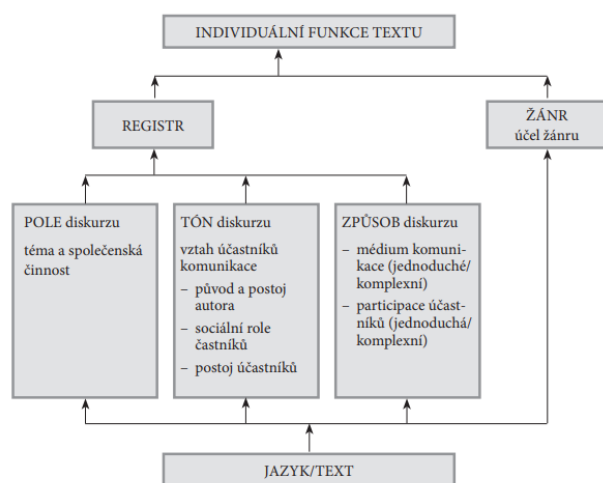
INDIVIDUÁLNÍ FUNKCE TEXTU

REGISTR

ŽÁNR
účel žánru

POLE diskurzu
téma a společenská činnost

TÓN diskurzu
vztah účastníků komunikace
– původ a postoj autora
– sociální role častníků
– postoj účastníků

ZPŮSOB diskurzu
– médium komunikace (jednoduché/komplexní)
– participace účastníků (jednoduchá/komplexní)

JAZYK/TEXT